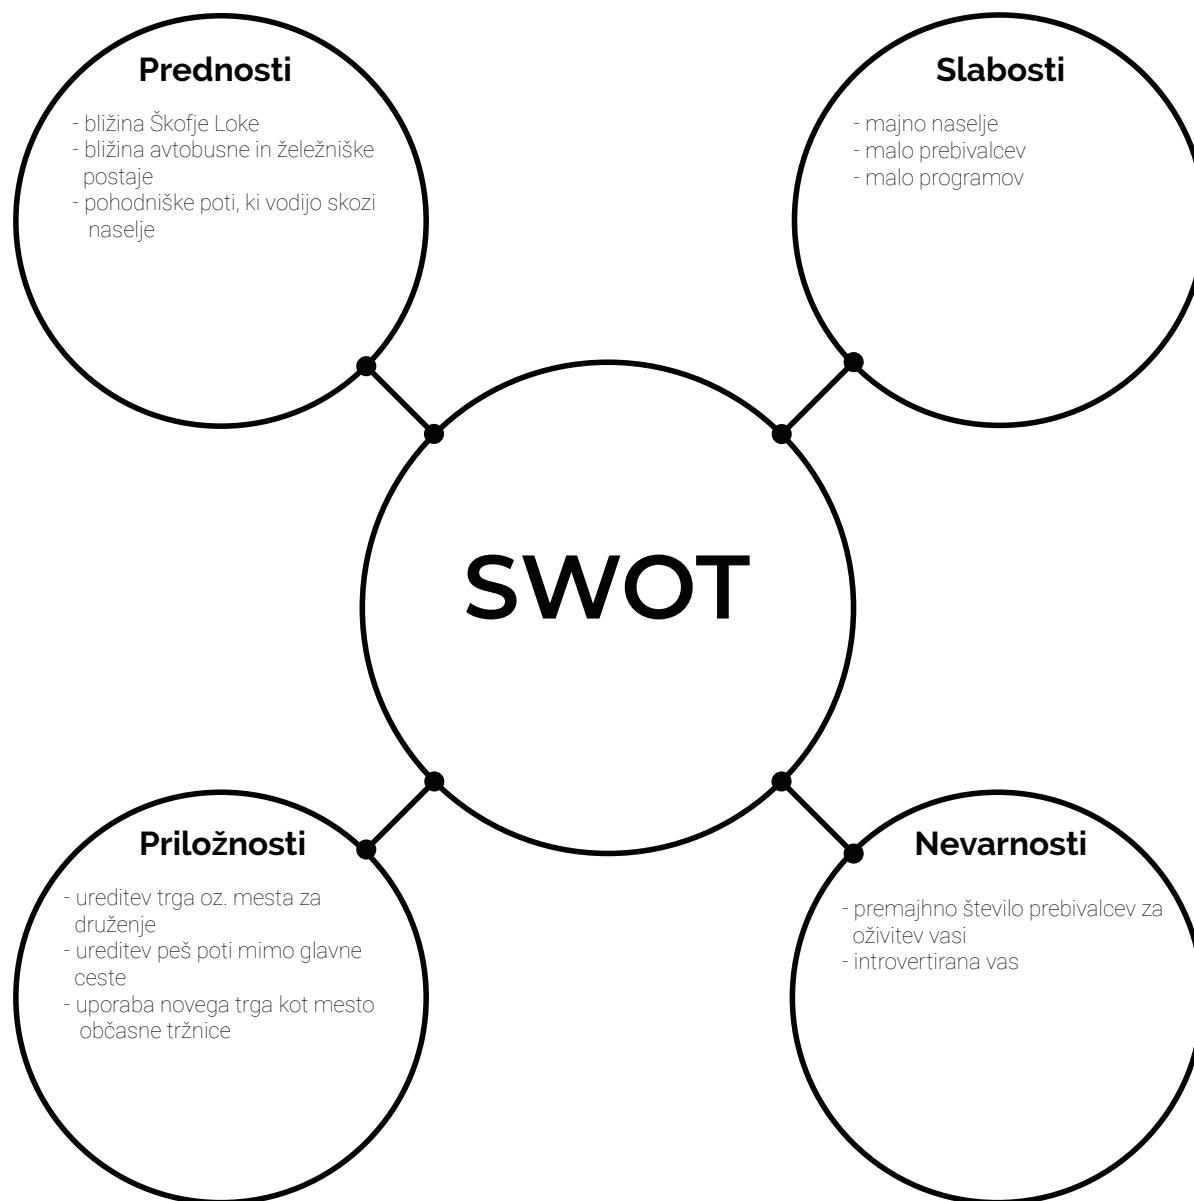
Prednosti

- bližina Škofje Loke
- bližina avtobusne in železniške postaje
- pohodniške poti, ki vodijo skozi naselje

Slabosti

- majno naselje
- malo prebivalcev
- malo programov

SWOT

Priložnosti

- ureditev trga oz. mesta za druženje
- ureditev peš poti mimo glavne ceste
- uporaba novega trga kot mesto občasne tržnice

Nevarnosti

- premajhno število prebivalcev za oživitev vasi
- introvertirana vas